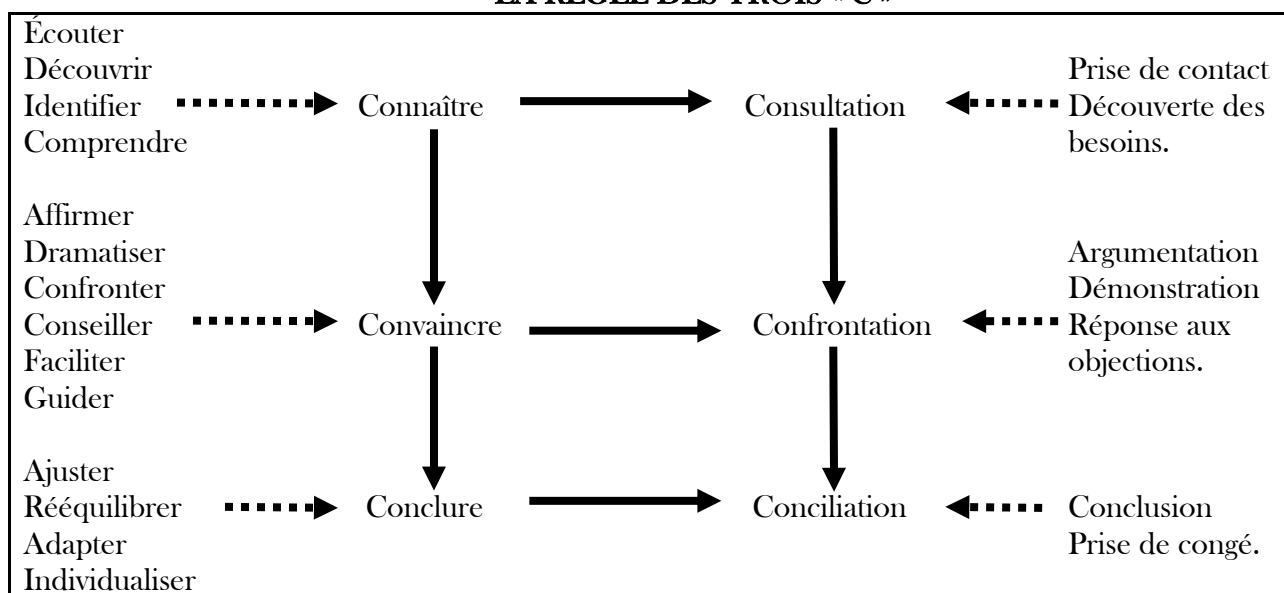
LA RÈGLE DES TROIS « C »

Écouter
Découvrir
Identifier
Comprendre

Connaître

Consultation

Prise de contact
Découverte des besoins.

Affirmer
Dramatiser
Confronter
Conseiller
Faciliter
Guider

Convaincre

Confrontation

Argumentation
Démonstration
Réponse aux objections.

Ajuster
Rééquilibrer
Adapter
Individualiser

Conclure

Conciliation

Conclusion
Prise de congé.